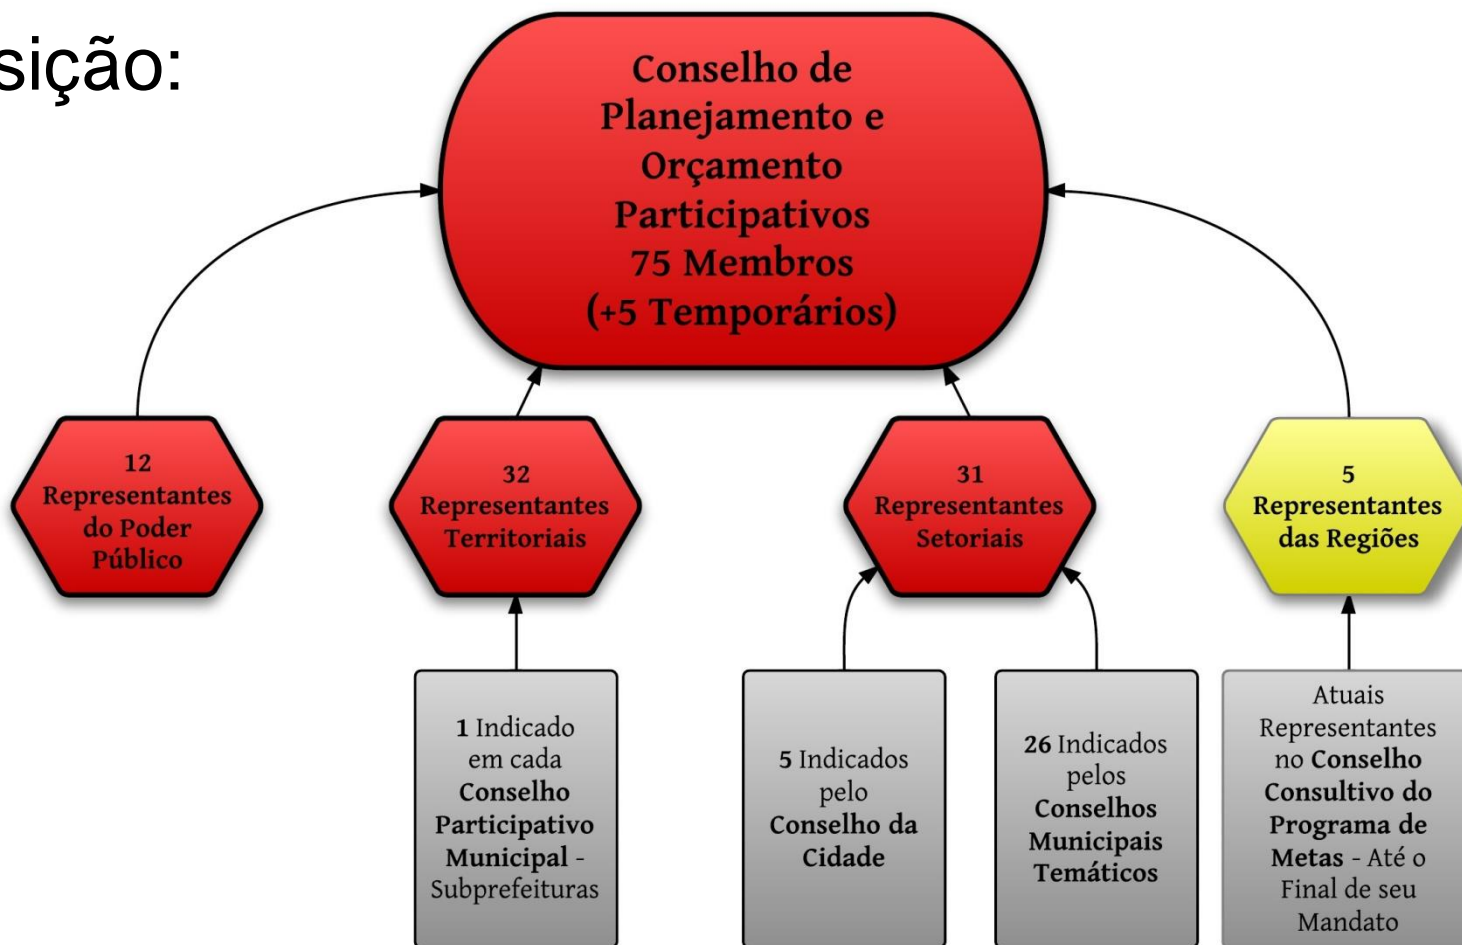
sição:

Conselho de Planejamento e Orçamento Participativos 75 Membros (+5 Temporários)

12 Representantes do Poder Público

32 Representantes Territoriais

31 Representantes Setoriais

5 Representantes das Regiões

1 Indicado em cada Conselho Participativo Municipal - Subprefeituras

5 Indicados pelo Conselho da Cidade

26 Indicados pelos Conselhos Municipais Temáticos

Atuais Representantes no Conselho Consultivo do Programa de Metas - Até o Final de seu Mandato